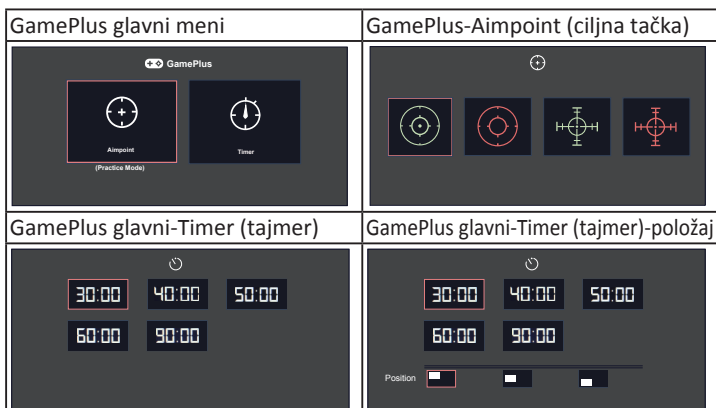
| GamePlus glavni meni | GamePlus-Aimpoint (ciljna tačka) |
|---|---|
| GamePlus<br>Aimpoint<br>(Practice Mode)<br>Timer | |
| GamePlus glavni-Timer (tajmer) | GamePlus glavni-Timer (tajmer)-položaj |
| 30:00 40:00 50:00<br>60:00 90:00 | 30:00 40:00 50:00<br>60:00 90:00<br>Position |